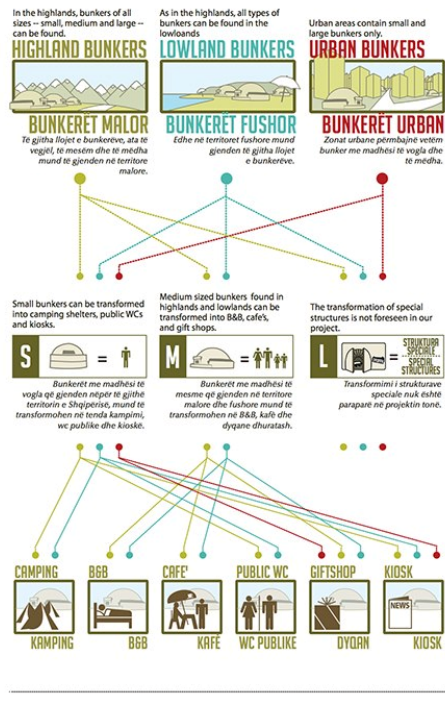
In the highlands, bunkers of all sizes -- small, medium and large -- can be found.

HIGHLAND BUNKERS

BUNKERËT MALOR

Te gjitha llojet e bunkerëve, ata të vegjël, të mesëm dhe të mëdha mund të gjenden në territore malore.

As in the highlands, all types of bunkers can be found in the lowlands

LOWLAND BUNKERS

BUNKERËT FUSHOR

Edhe në territoret fushore mund gjenden të gjitha llojet e bunkerëve.

Urban areas contain small and large bunkers only.

URBAN BUNKERS

BUNKERËT URBAN

Zonat urbane përmbajnë vetëm bunker me madhësi të vogla dhe të mëdha.

Small bunkers can be transformed into camping shelters, public WCs and kiosks.

S =

Bunkerët me madhësi të vogla që gjenden nëpër të gjithë territorin e Shqipërisë, mund të transformohen në tenda kampimi, wc publike dhe kioskë.

Medium sized bunkers found in highlands and lowlands can be transformed into B&B, cafe's, and gift shops.

M =

Bunkerët me madhësi të mesme që gjenden në territore malore dhe fushore mund të transformohen në B&B, kafë dhe dyqane dhuratash.

The transformation of special structures is not foreseen in our project.

L = STRUKTURA SPECIALE SPECIAL STRUCTURES

Transformimi i strukturave speciale nuk është parapërë në projektin tonë.

CAMPING

KAMPING

B&B

B&B

CAFE'

KAFË

PUBLIC WC

WC PUBLIKE

GIFTSHOP

DYQAN

KIOSK

NEWS

KIOSK